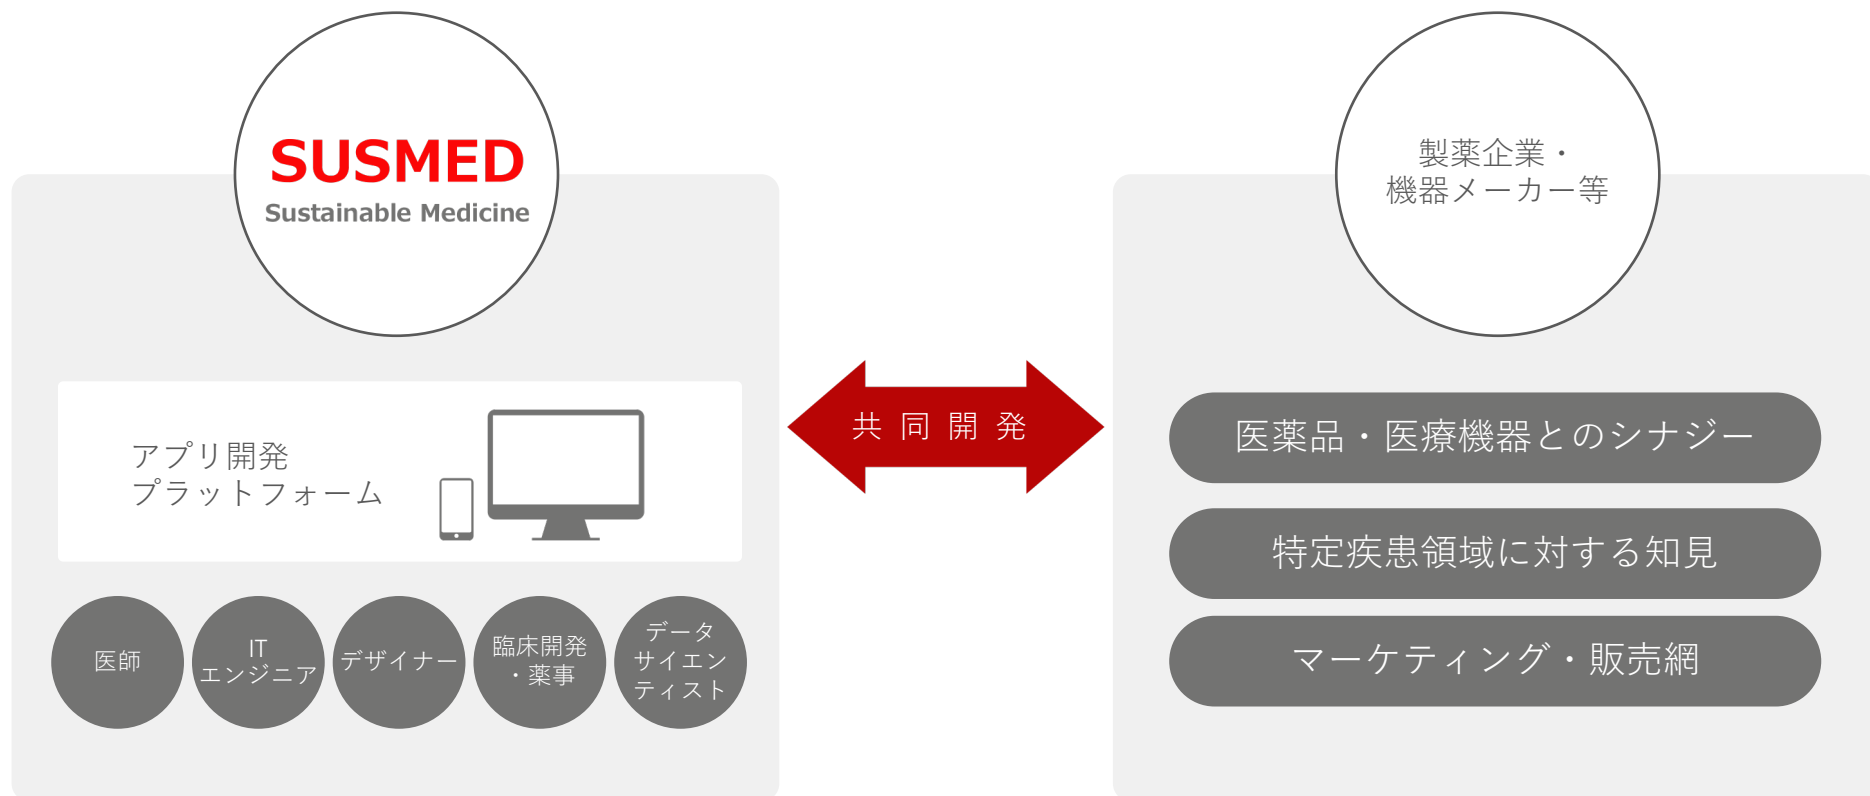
SUSMED
Sustainable Medicine

製薬企業・
機器メーカー等

アプリ開発
プラットフォーム

共同開発

医薬品・医療機器とのシナジー

特定疾患領域に対する知見

マーケティング・販売網

医師

IT
エンジニア

デザイナー

臨床開発
・薬事

データ
サイエン
ティスト